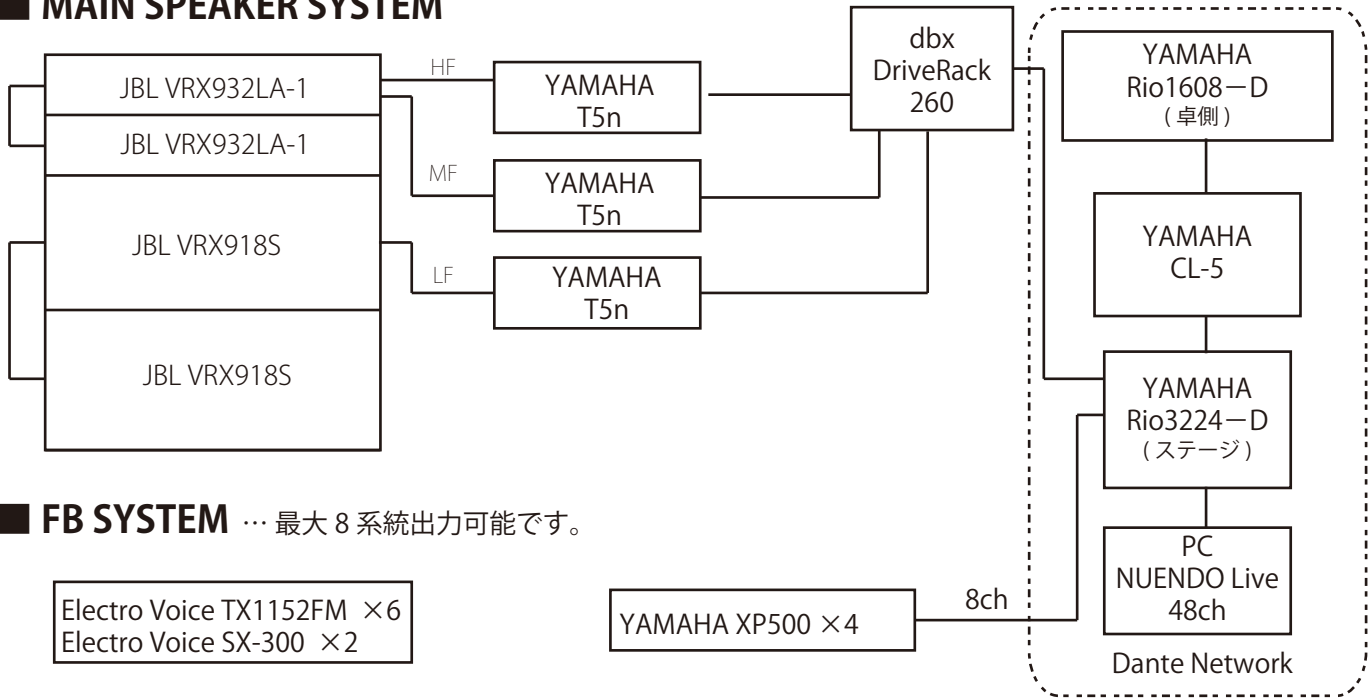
■ MAIN SPEAKER SYSTEM

JBL VRX932LA-1
JBL VRX932LA-1
JBL VRX918S
JBL VRX918S

HF
MF
LF

YAMAHA T5n
YAMAHA T5n
YAMAHA T5n

dbx DriveRack 260

YAMAHA Rio1608－D (卓側)

YAMAHA CL-5

YAMAHA Rio3224－D (ステージ)

PC NUENDO Live 48ch

Dante Network

■ FB SYSTEM … 最大 8 系統出力可能です。

Electro Voice TX1152FM ×6
Electro Voice SX-300 ×2

YAMAHA XP500 ×4

8ch